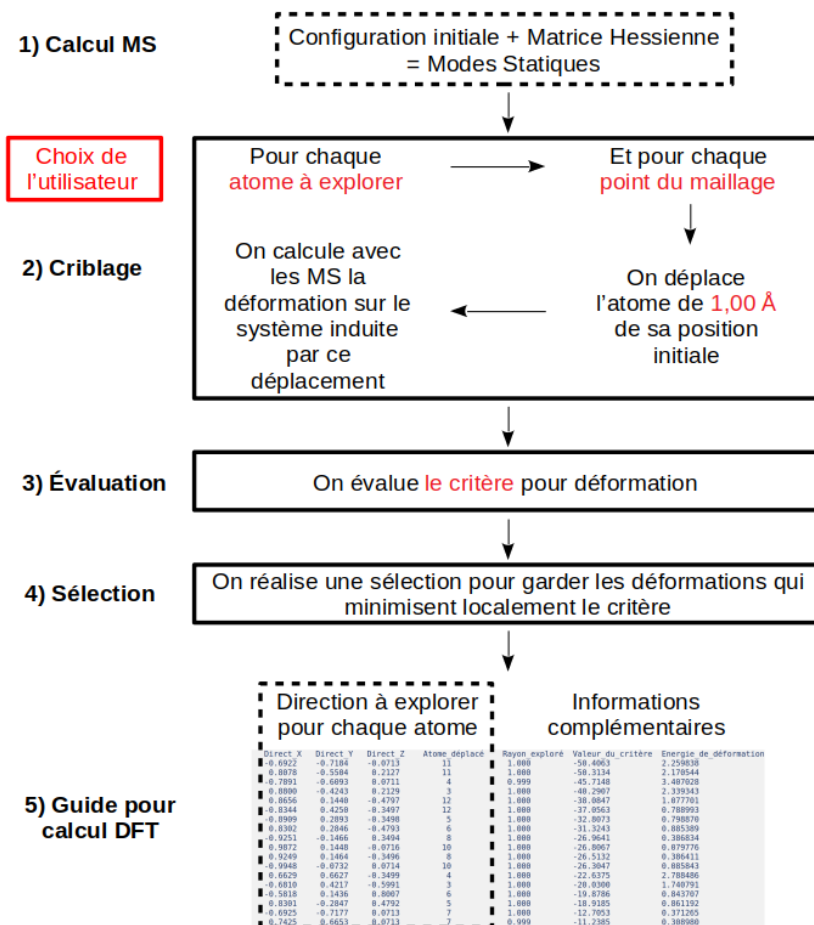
1) Calcul MS

Configuration initiale + Matrice Hessienne = Modes Statiques

Choix de l'utilisateur

2) Criblage

Pour chaque atome à explorer

Et pour chaque point du maillage

On déplace l'atome de 1,00 Å de sa position initiale

On calcule avec les MS la déformation sur le système induite par ce déplacement

3) Évaluation

On évalue le critère pour déformation

4) Sélection

On réalise une sélection pour garder les déformations qui minimisent localement le critère

5) Guide pour calcul DFT

Direction à explorer pour chaque atome

Informations complémentaires

| Direct_X | Direct_Y | Direct_Z | Atome_déplacé |
|---|---|---|---|
| -0.6922 | -0.7184 | -0.0713 | 11 |
| 0.8878 | -0.5584 | 0.2127 | 11 |
| -0.7891 | -0.6093 | 0.0711 | 4 |
| 0.8800 | -0.4243 | 0.2129 | 3 |
| 0.8656 | 0.1440 | -0.4797 | 12 |
| -0.8344 | 0.4250 | -0.3497 | 12 |
| -0.8909 | 0.2893 | -0.3498 | 5 |
| 0.8302 | 0.2846 | -0.4793 | 6 |
| -0.9251 | -0.1466 | 0.3494 | 8 |
| 0.9872 | 0.1448 | -0.0716 | 10 |
| 0.9249 | 0.1464 | -0.3496 | 8 |
| -0.9948 | -0.0732 | 0.0714 | 10 |
| 0.6629 | 0.6627 | -0.3499 | 4 |
| -0.6810 | 0.4217 | -0.5991 | 3 |
| -0.5818 | 0.1436 | 0.8007 | 6 |
| 0.8301 | -0.2847 | 0.4792 | 5 |
| -0.6925 | -0.7177 | 0.0713 | 7 |
| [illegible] | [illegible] | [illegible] | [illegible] |

| Rayon_exploré | Valeur_du_critère | Energie_de_déformation |
|---|---|---|
| 1.000 | -50.4063 | 2.259838 |
| 1.000 | -50.3134 | 2.170544 |
| 0.999 | -45.7148 | 3.487028 |
| 1.000 | -40.2907 | 2.339343 |
| 1.000 | -38.0847 | 1.077701 |
| 1.000 | -37.0563 | 0.788993 |
| 1.000 | -32.8073 | 0.798870 |
| 1.000 | -31.3243 | 0.885389 |
| 1.000 | -26.9641 | 0.386834 |
| 1.000 | -26.8067 | 0.079776 |
| 1.000 | -26.5132 | 0.386411 |
| 1.000 | -26.3047 | 0.085843 |
| 1.000 | -22.6375 | 2.788486 |
| 1.000 | -20.0300 | 1.740791 |
| 1.000 | -19.8786 | 0.843707 |
| 1.000 | -18.9185 | 0.861192 |
| 1.000 | -12.7053 | 0.371265 |
| 0.999 | -11.2385 | 0.308980 |